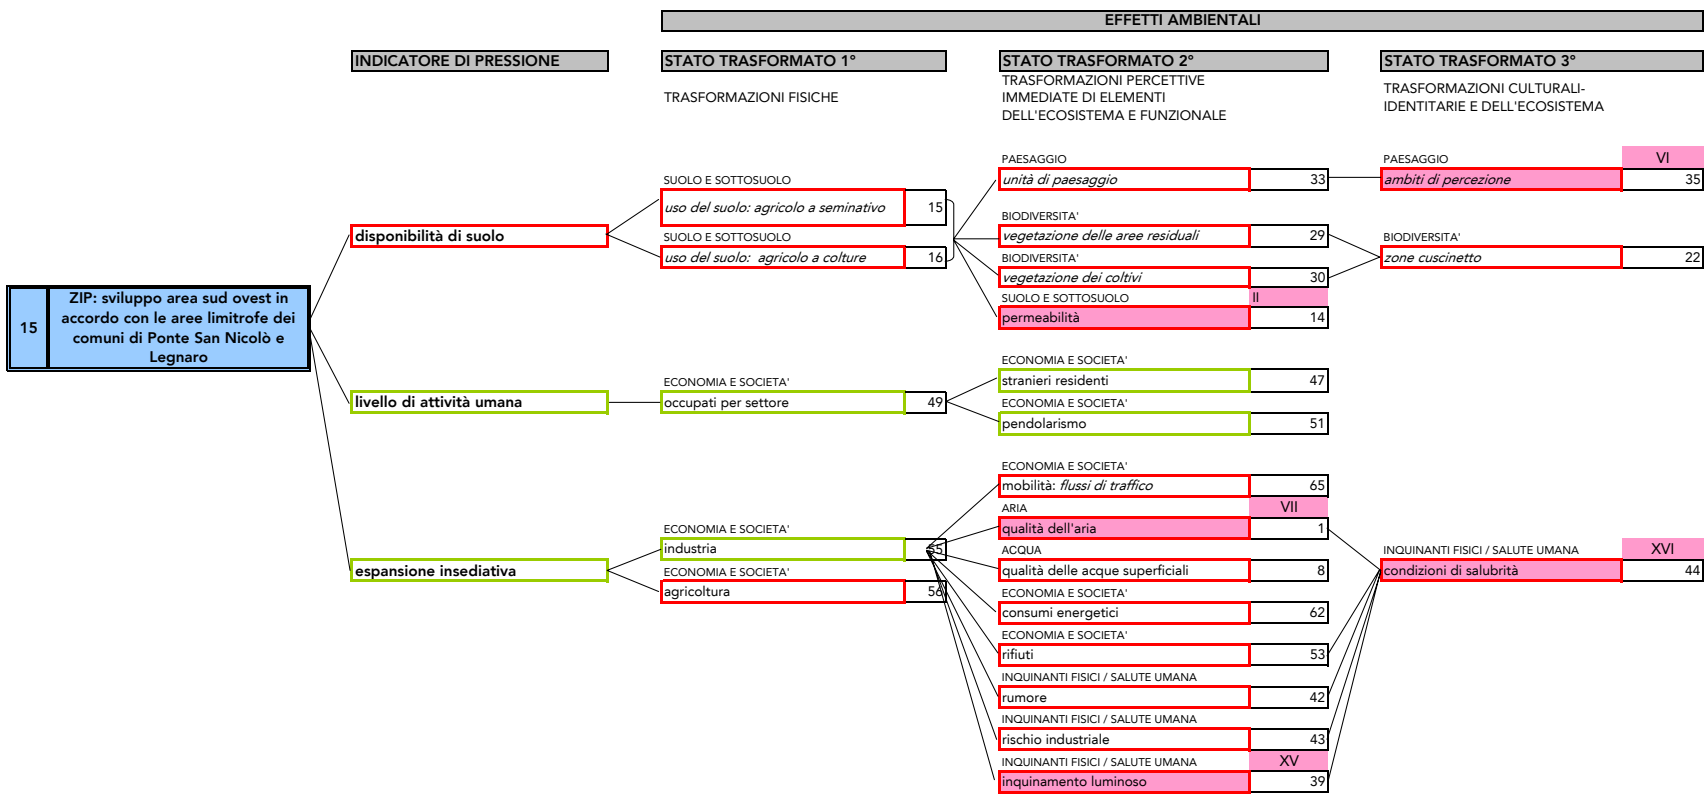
EFFETTI AMBIENTALI

INDICATORE DI PRESSIONE

STATO TRASFORMATO 1°

TRASFORMAZIONI FISICHE

STATO TRASFORMATO 2°

TRASFORMAZIONI PERCETTIVE IMMEDIATE DI ELEMENTI DELL'ECOSISTEMA E FUNZIONALE

STATO TRASFORMATO 3°

TRASFORMAZIONI CULTURALI-IDENTITARIE E DELL'ECOSISTEMA

| 15 | ZIP: sviluppo area sud ovest in accordo con le aree limitrofe dei comuni di Ponte San Nicolò e Legnaro |
|---|---|

disponibilità di suolo

SUOLO E SOTTOSUOLO
uso del suolo: agricolo a seminativo 15

SUOLO E SOTTOSUOLO
uso del suolo: agricolo a colture 16

PAESAGGIO
unità di paesaggio 33

BIODIVERSITA'
vegetazione delle aree residuali 29

BIODIVERSITA'
vegetazione dei coltivi 30

SUOLO E SOTTOSUOLO II
permeabilità 14

PAESAGGIO VI
ambiti di percezione 35

BIODIVERSITA'
zone cuscinetto 22

livello di attività umana

ECONOMIA E SOCIETA'
occupati per settore 49

ECONOMIA E SOCIETA'
stranieri residenti 47

ECONOMIA E SOCIETA'
pendolarismo 51

espansione insediativa

ECONOMIA E SOCIETA'
industria 55

ECONOMIA E SOCIETA'
agricoltura 56

ECONOMIA E SOCIETA'
mobilità: flussi di traffico 65

ARIA VII
qualità dell'aria 1

ACQUA
qualità delle acque superficiali 8

ECONOMIA E SOCIETA'
consumi energetici 62

ECONOMIA E SOCIETA'
rifiuti 53

INQUINANTI FISICI / SALUTE UMANA
rumore 42

INQUINANTI FISICI / SALUTE UMANA
rischio industriale 43

INQUINANTI FISICI / SALUTE UMANA XV
inquinamento luminoso 39

INQUINANTI FISICI / SALUTE UMANA XVI
condizioni di salubrità 44